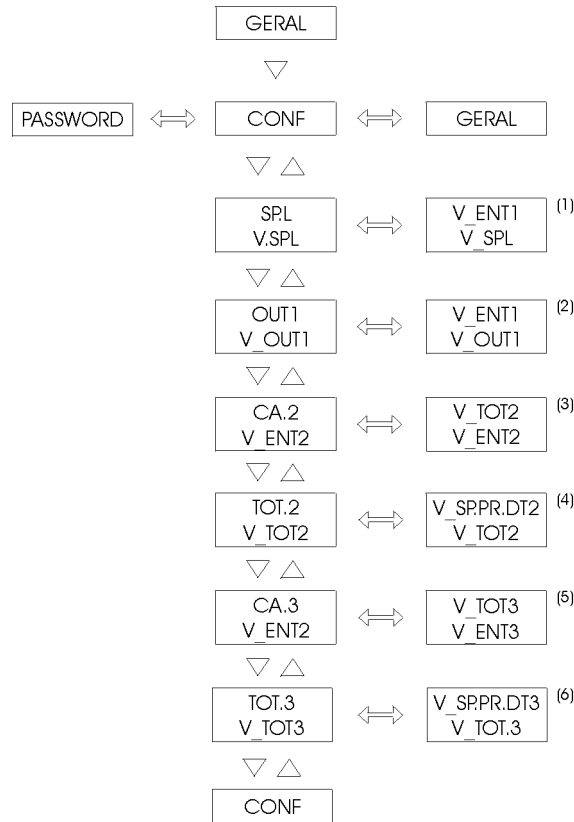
GERAL

PASSWORD ⟺ CONF ⟺ GERAL

SP.L
V.SPL
⟺
V_ENT1
V_SPL
(1)

OUT1
V_OUT1
⟺
V_ENT1
V_OUT1
(2)

CA.2
V_ENT2
⟺
V_TOT2
V_ENT2
(3)

TOT.2
V_TOT2
⟺
V_SP.PR.DT2
V_TOT2
(4)

CA.3
V_ENT2
⟺
V_TOT3
V_ENT3
(5)

TOT.3
V_TOT3
⟺
V_SP.PR.DT3
V_TOT.3
(6)

CONF